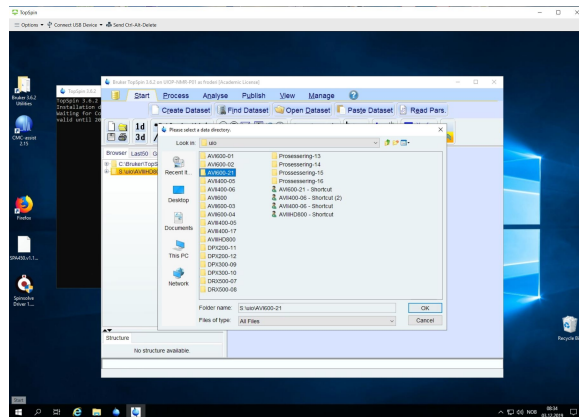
TopSpin

Options • Connect USB Device • Send Ctrl-Alt-Delete

Bruker TopSpin 3.6.2 on USER-NMR-P01 as fradvi [Academic License]

Start Process Analyse Publish View Manage

Create Dataset Find Dataset Open Dataset Paste Dataset Read Pars.

TopSpin 3.6.2
Installation d
waiting for co
valid until 20

Browser Last50 G
C:\Bruker\TopS
S:\uio\AV\HD80

Please select a data directory.

Look in: uio

AV\I600-01
AV\I600-02
AV\I600-21
AV\I400-05
AV\I400-06
AV\I600
AV\I600-03
AV\I600-04
AV\I400-05
AV\I400-17
AV\IHD800
DPX200-11
DPX200-12
DPX300-09
DPX300-10
DRX500-07
DRX500-08
Prosessering-13
Prosessering-14
Prosessering-15
Prosessering-16
AV\I600-21 - Shortcut
AV\I400-06 - Shortcut (2)
AV\I400-06 - Shortcut
AV\IHD800 - Shortcut

Recent It...
Desktop
Documents
This PC
Network

Folder name: S:\uio\AV\I600-21
Files of type: All Files

OK
Cancel

Structure
No structure available.

Bruker 3.6.2 Utilities
CMC-assist 2.15
Firefox
SPA456.v1.1...
Spinsolve Driver 1...
Recycle Bin

NOB 08:34